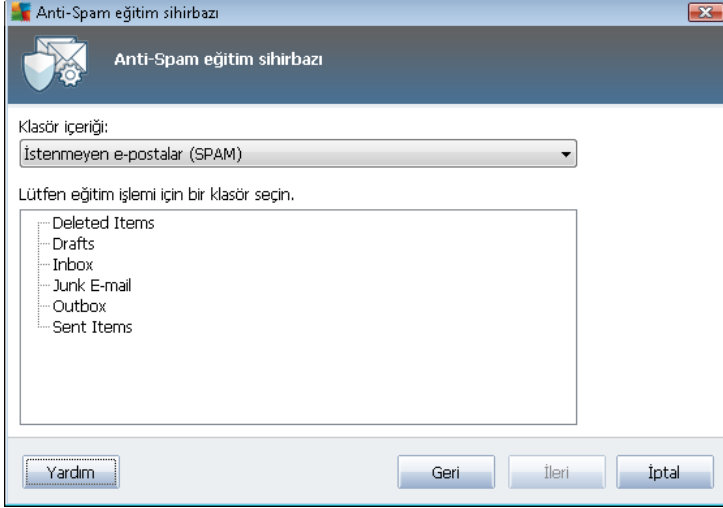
Anti-Spam eğitim sihirbazı

Anti-Spam eğitim sihirbazı

Klasör içeriği:

İstenmeyen e-postalar (SPAM)

Lütfen eğitim işlemi için bir klasör seçin.

Deleted Items
Drafts
Inbox
Junk E-mail
Outbox
Sent Items

Yardım

Geri

İleri

İptal